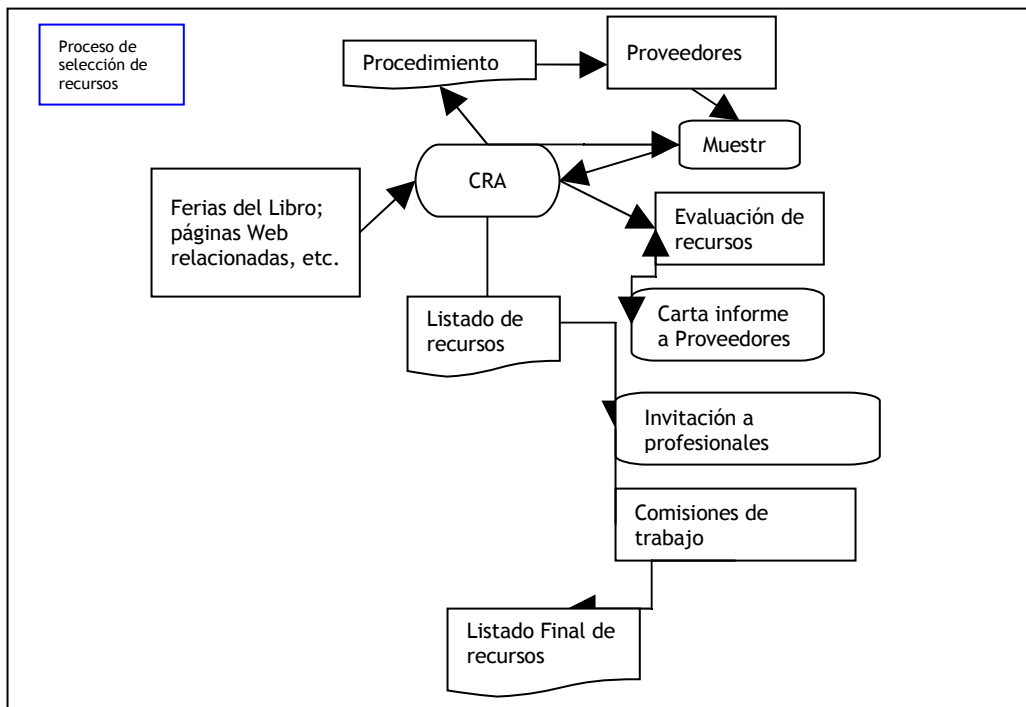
Proceso de selección de recursos

Procedimiento

Proveedores

Muestr

Ferias del Libro; páginas Web relacionadas, etc.

CRA

Evaluación de recursos

Listado de recursos

Carta informe a Proveedores

Invitación a profesionales

Comisiones de trabajo

Listado Final de recursos